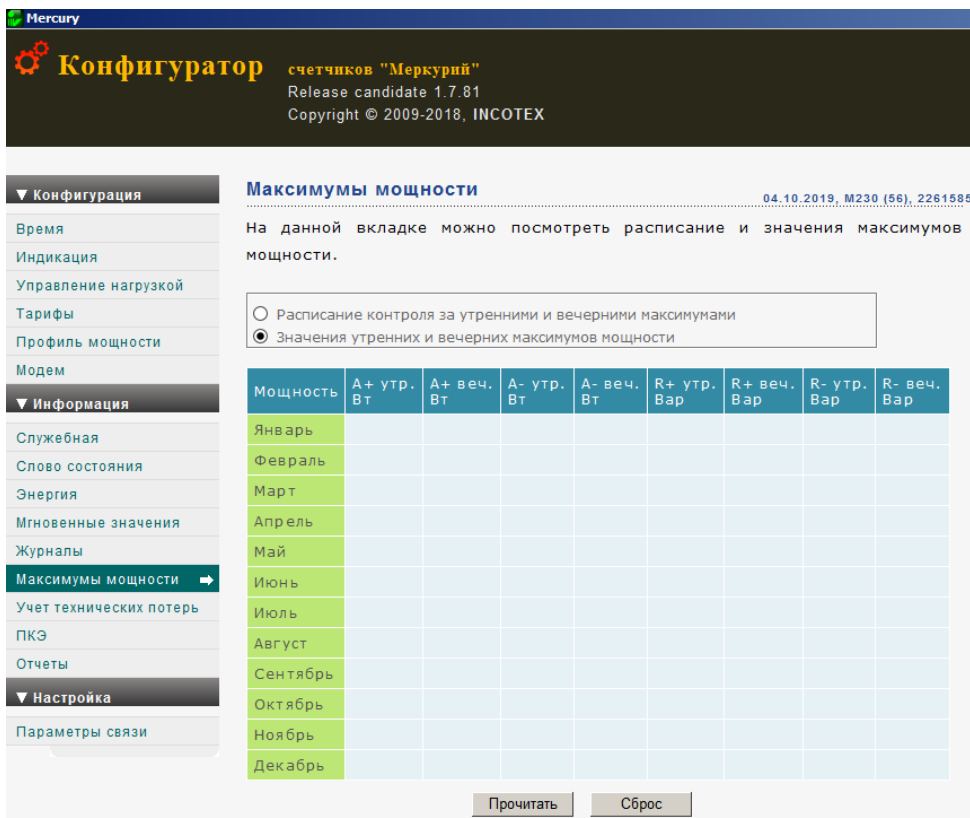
Mercury

Конфигуратор счетчиков "Меркурий"
Release candidate 1.7.81
Copyright © 2009-2018, INCOTEX

▼ Конфигурация
Время
Индикация
Управление нагрузкой
Тарифы
Профиль мощности
Модем
▼ Информация
Служебная
Слово состояния
Энергия
Мгновенные значения
Журналы
Максимумы мощности
Учет технических потерь
ПКЭ
Отчеты
▼ Настройка
Параметры связи

Максимумы мощности

04.10.2019, M230 (56), 2261585

На данной вкладке можно посмотреть расписание и значения максимумов мощности.

Расписание контроля за утренними и вечерними максимумами
Значения утренних и вечерних максимумов мощности

| Мощность | A+ утр. Вт | A+ веч. Вт | A- утр. Вт | A- веч. Вт | R+ утр. Вар | R+ веч. Вар | R- утр. Вар | R- веч. Вар |
|---|---|---|---|---|---|---|---|---|
| Январь | | | | | | | | |
| Февраль | | | | | | | | |
| Март | | | | | | | | |
| Апрель | | | | | | | | |
| Май | | | | | | | | |
| Июнь | | | | | | | | |
| Июль | | | | | | | | |
| Август | | | | | | | | |
| Сентябрь | | | | | | | | |
| Октябрь | | | | | | | | |
| Ноябрь | | | | | | | | |
| Декабрь | | | | | | | | |

Прочитать Сброс